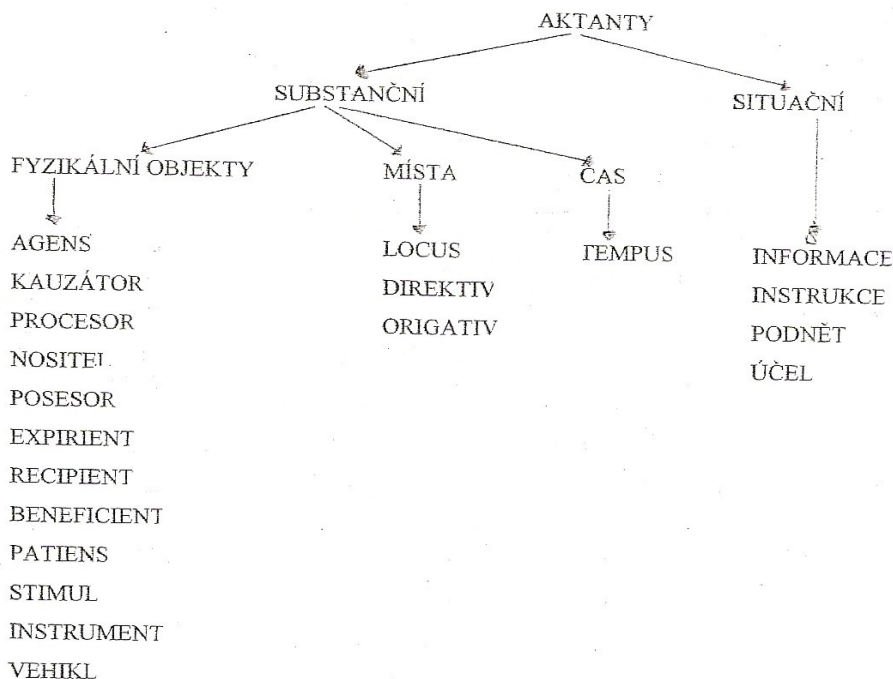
AKTANTY

SUBSTANČNÍ

SITUAČNÍ

FYZIKÁLNÍ OBJEKTY

MÍSTA

ČAS

AGENS
KAUZÁTOR
PROCESOR
NOSITEL
POSESOR
EXPIRIENT
RECIPIENT
BENEFICIENT
PATIENS
STIMUL
INSTRUMENT
VEHIKL

LOCUS
DIREKTIV
ORIGATIV

TEMPUS

INFORMACE
INSTRUKCE
PODNĚT
ÚČEL